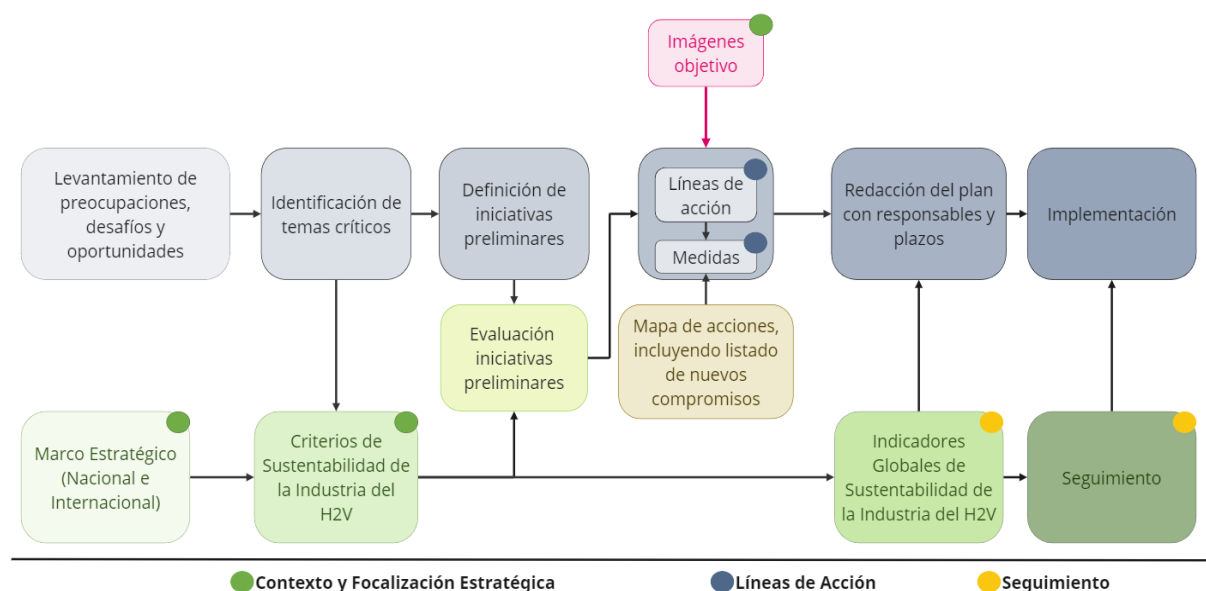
Imágenes objetivo

Levantamiento de preocupaciones, desafíos y oportunidades

Identificación de temas críticos

Definición de iniciativas preliminares

Líneas de acción

Medidas

Redacción del plan con responsables y plazos

Implementación

Evaluación iniciativas preliminares

Mapa de acciones, incluyendo listado de nuevos compromisos

Marco Estratégico (Nacional e Internacional)

Criterios de Sustentabilidad de la Industria del H2V

Indicadores Globales de Sustentabilidad de la Industria del H2V

Seguimiento

Contexto y Focalización Estratégica

Líneas de Acción

Seguimiento